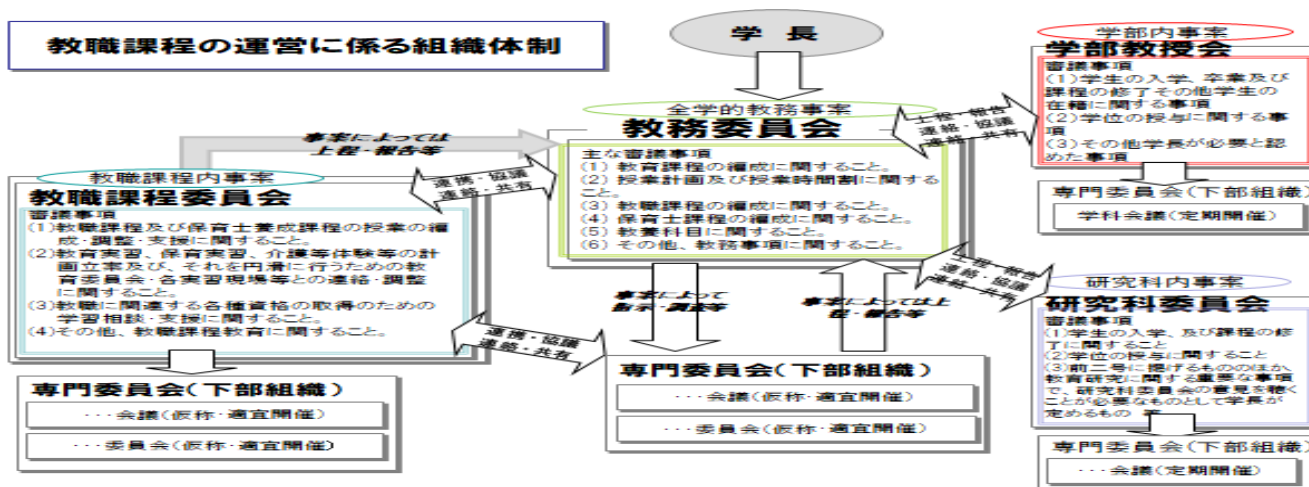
教職課程の運営に係る組織体制

学長

学部内事案
学部教授会
審議事項
(1)学生の入学、卒業及び課程の修了その他学生の在籍に関する事項
(2)学位の授与に関する事項
(3)その他学長が必要と認めた事項

上程・報告
連絡・協議
連携・共有

専門委員会(下部組織)
学科会議(定期開催)

全学的教務事案
教務委員会
主な審議事項
(1)教育課程の編成に関すること。
(2)授業計画及び授業時間割に関すること。
(3)教職課程の編成に関すること。
(4)保育士課程の編成に関すること。
(5)教養科目に関すること。
(6)その他、教務事項に関すること。

事案によっては上程・報告等

連携・協議
連絡・共有

教職課程内事案
教職課程委員会
審議事項
(1)教職課程及び保育士養成課程の授業の編成・調整・支援に関すること。
(2)教育実習、保育実習、介護等体験等の計画立案及び、それを円滑に行うための教育委員会・各実習現場等との連絡・調整に関すること。
(3)教職に関連する各種資格の取得のための学習相談・支援に関すること。
(4)その他、教職課程教育に関すること。

事案によって諮問・調査等

事案によっては上程・報告等

上程・報告
連絡・協議
連携・共有

研究科内事案
研究科委員会
審議事項
(1)学生の入学、及び課程の修了に関すること
(2)学位の授与に関すること
(3)前二号に掲げるもののほか、教育研究に関する重要な事項で、研究科委員会の意見を聴くことが必要なものとして学長が定めるもの

連携・協議
連絡・共有

専門委員会(下部組織)
・・・会議(仮称・適宜開催)
・・・委員会(仮称・適宜開催)

専門委員会(下部組織)
・・・会議(仮称・適宜開催)
・・・委員会(仮称・適宜開催)

専門委員会(下部組織)
・・・会議(定期開催)